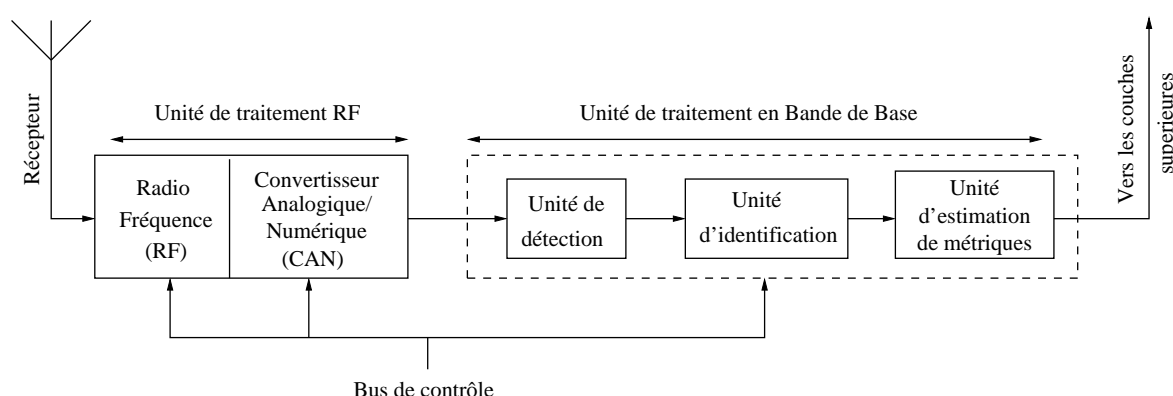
Récepteur

Unité de traitement RF

Radio Fréquence (RF)

Convertisseur Analogique/ Numérique (CAN)

Unité de traitement en Bande de Base

Unité de détection

Unité d'identification

Unité d'estimation de métriques

Vers les couches superieures

Bus de contrôle